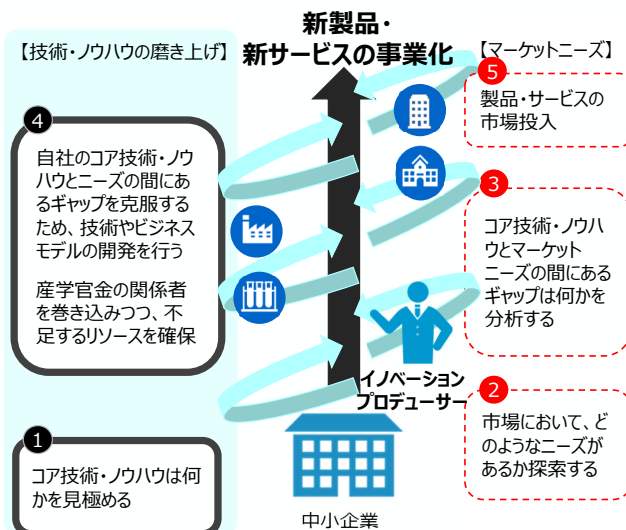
新製品・
新サービスの事業化

【技術・ノウハウの磨き上げ】

【マーケットニーズ】

5
製品・サービスの市場投入

4
自社のコア技術・ノウハウとニーズの間にあるギャップを克服するため、技術やビジネスモデルの開発を行う

産学官金の関係者を巻き込みつつ、不足するリソースを確保

3
コア技術・ノウハウとマーケットニーズの間にあるギャップは何かを分析する

イノベーション
プロデューサー

2
市場において、どのようなニーズがあるか探索する

1
コア技術・ノウハウは何かを見極める

中小企業